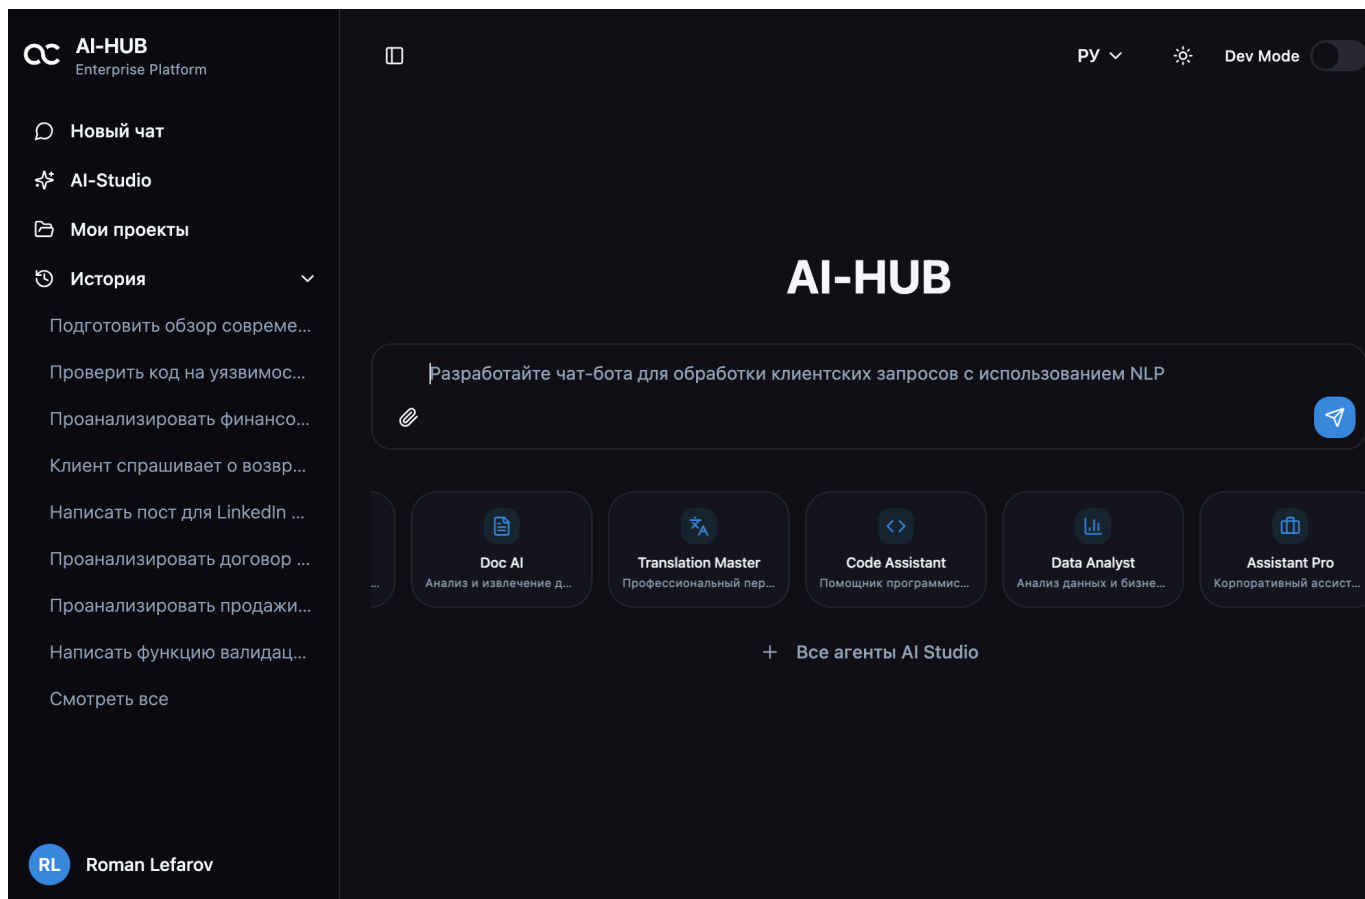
AI-HUB
Enterprise Platform

Новый чат
AI-Studio
Мои проекты
История

Подготовить обзор совреме...
Проверить код на уязвимос...
Проанализировать финансо...
Клиент спрашивает о возвр...
Написать пост для LinkedIn ...
Проанализировать договор ...
Проанализировать продажи...
Написать функцию валидац...
Смотреть все

RL Roman Lefarov

РУ
Dev Mode

AI-HUB

Разработайте чат-бота для обработки клиентских запросов с использованием NLP

Doc AI
Анализ и извлечение д...

Translation Master
Профессиональный пер...

Code Assistant
Помощник программис...

Data Analyst
Анализ данных и бизне...

Assistant Pro
Корпоративный ассист...

+ Все агенты AI Studio